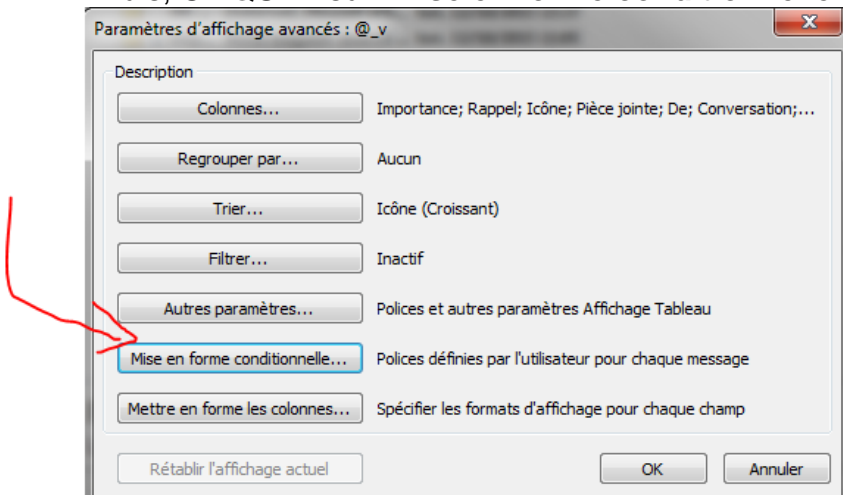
Paramètres d'affichage avancés : @_v

Description

Colonnes...
Importance; Rappel; Icône; Pièce jointe; De; Conversation;...

Regrouper par...
Aucun

Trier...
Icône (Croissant)

Filtrer...
Inactif

Autres paramètres...
Polices et autres paramètres Affichage Tableau

Mise en forme conditionnelle...
Polices définies par l'utilisateur pour chaque message

Mettre en forme les colonnes...
Spécifier les formats d'affichage pour chaque champ

Rétablir l'affichage actuel

OK

Annuler